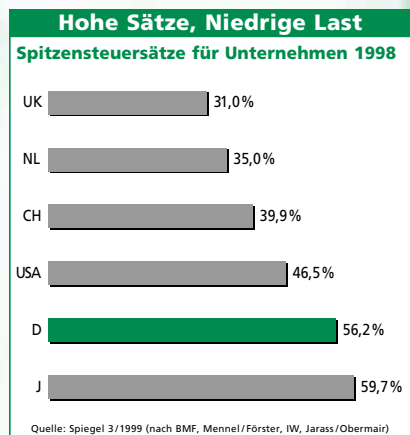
Hohe Sätze, Niedrige Last

Spitzensteuersätze für Unternehmen 1998

| | |
|---|---|
| UK | 31,0% |
| NL | 35,0% |
| CH | 39,9% |
| USA | 46,5% |
| D | 56,2% |
| J | 59,7% |

Quelle: Spiegel 3/1999 (nach BMF, Mennel/Förster, IW, Jarass/Obermair)